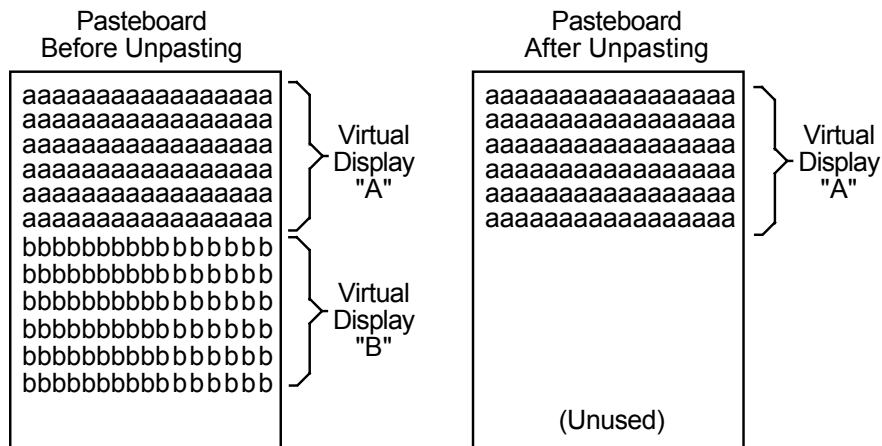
Pasteboard
Before Unpasting

aaaaaaaaaaaaaaaaa
aaaaaaaaaaaaaaaaa
aaaaaaaaaaaaaaaaa
aaaaaaaaaaaaaaaaa
aaaaaaaaaaaaaaaaa
aaaaaaaaaaaaaaaaa

Virtual Display "A"

bbbbbbbbbbbbbbbb
bbbbbbbbbbbbbbbb
bbbbbbbbbbbbbbbb
bbbbbbbbbbbbbbbb
bbbbbbbbbbbbbbbb
bbbbbbbbbbbbbbbb

Virtual Display "B"

Pasteboard
After Unpasting

aaaaaaaaaaaaaaaaa
aaaaaaaaaaaaaaaaa
aaaaaaaaaaaaaaaaa
aaaaaaaaaaaaaaaaa
aaaaaaaaaaaaaaaaa
aaaaaaaaaaaaaaaaa

Virtual Display "A"

(Unused)